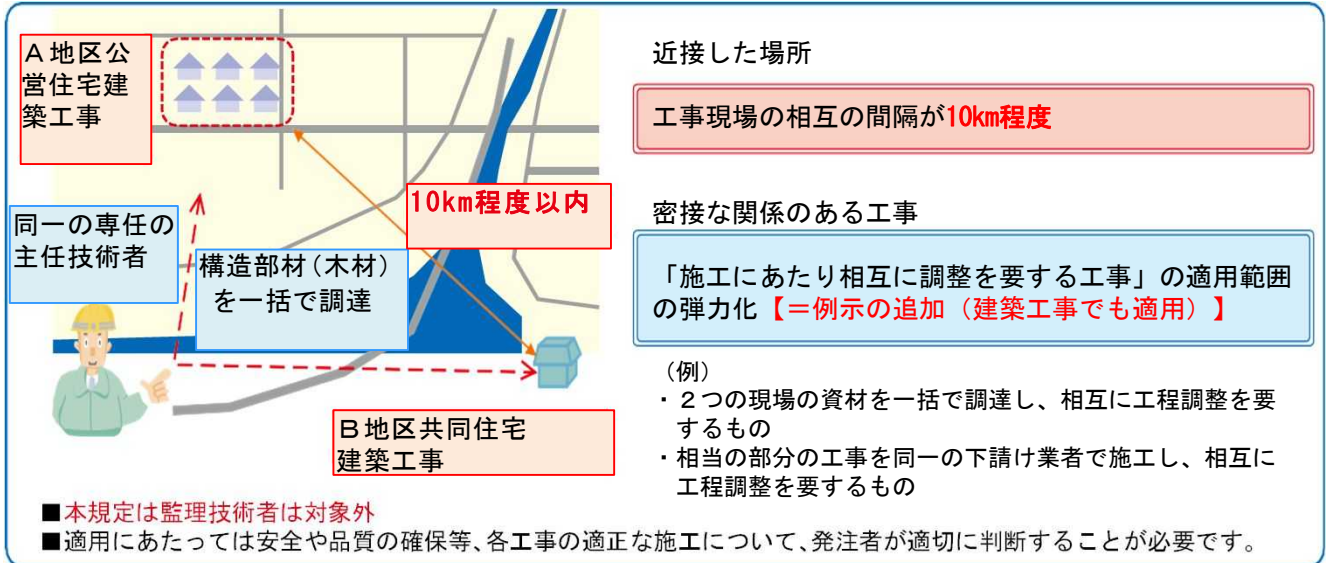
Ａ地区公営住宅建築工事

同一の専任の主任技術者

構造部材（木材）を一括で調達

10km程度以内

Ｂ地区共同住宅建築工事

近接した場所

工事現場の相互の間隔が10km程度

密接な関係のある工事

「施工にあたり相互に調整を要する工事」の適用範囲の弾力化【＝例示の追加（建築工事でも適用）】

（例）
・２つの現場の資材を一括で調達し、相互に工程調整を要するもの
・相当の部分の工事を同一の下請け業者で施工し、相互に工程調整を要するもの

■本規定は監理技術者は対象外
■適用にあたっては安全や品質の確保等、各工事の適正な施工について、発注者が適切に判断することが必要です。